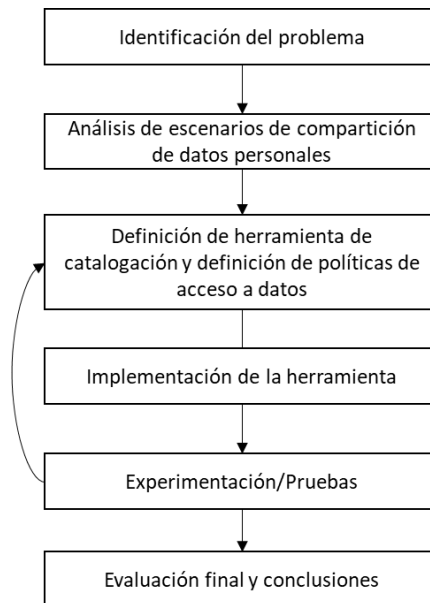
Identificación del problema

Análisis de escenarios de compartición de datos personales

Definición de herramienta de catalogación y definición de políticas de acceso a datos

Implementación de la herramienta

Experimentación/Pruebas

Evaluación final y conclusiones